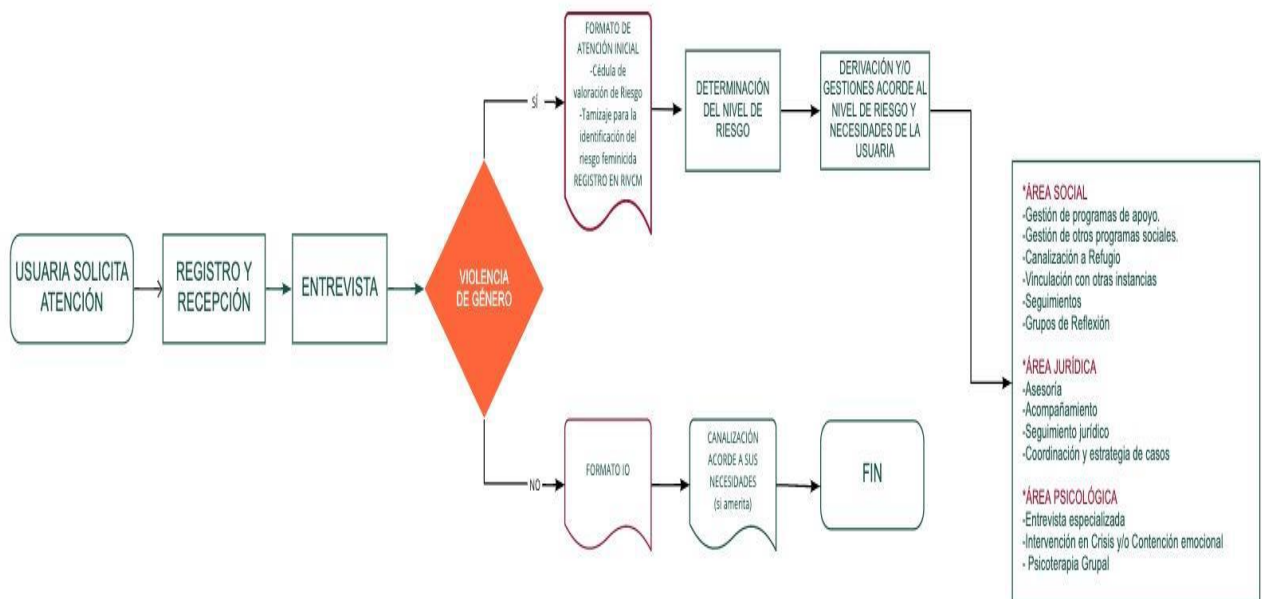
USUARIA SOLICITA ATENCIÓN

REGISTRO Y RECEPCIÓN

ENTREVISTA

VIOLENCIA DE GÉNERO

SÍ

FORMATO DE ATENCIÓN INICIAL
-Cédula de valoración de Riesgo
-Tamizaje para la identificación del riesgo feminicida
REGISTRO EN RIVCM

DETERMINACIÓN DEL NIVEL DE RIESGO

DERIVACIÓN Y/O GESTIONES ACORDE AL NIVEL DE RIESGO Y NECESIDADES DE LA USUARIA

*ÁREA SOCIAL
-Gestión de programas de apoyo.
-Gestión de otros programas sociales.
-Canalización a Refugio
-Vinculación con otras instancias
-Seguimientos
-Grupos de Reflexión

*ÁREA JURÍDICA
-Asesoría
-Acompañamiento
-Seguimiento jurídico
-Coordinación y estrategia de casos

*ÁREA PSICOLÓGICA
-Entrevista especializada
-Intervención en Crisis y/o Contención emocional
- Psicoterapia Grupal

NO

FORMATO IO

CANALIZACIÓN ACORDE A SUS NECESIDADES (si amerita)

FIN